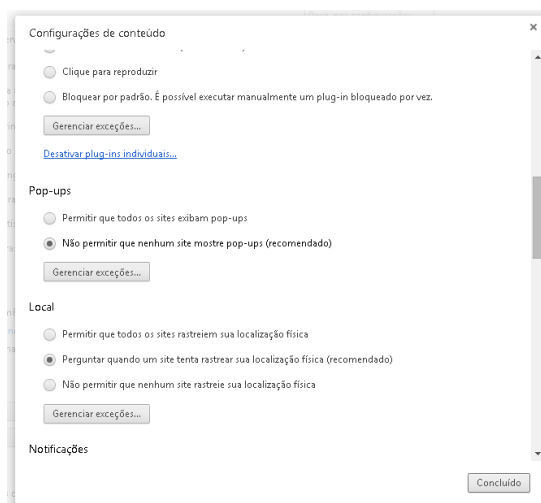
Configurações de conteúdo

×

Clique para reproduzir

Bloquear por padrão. É possível executar manualmente um plug-in bloqueado por vez.

Gerenciar exceções...

Desativar plug-ins individuais...

Pop-ups

Permitir que todos os sites exibam pop-ups

Não permitir que nenhum site mostre pop-ups (recomendado)

Gerenciar exceções...

Local

Permitir que todos os sites rastreiem sua localização física

Perguntar quando um site tenta rastrear sua localização física (recomendado)

Não permitir que nenhum site rastreie sua localização física

Gerenciar exceções...

Notificações

Concluído